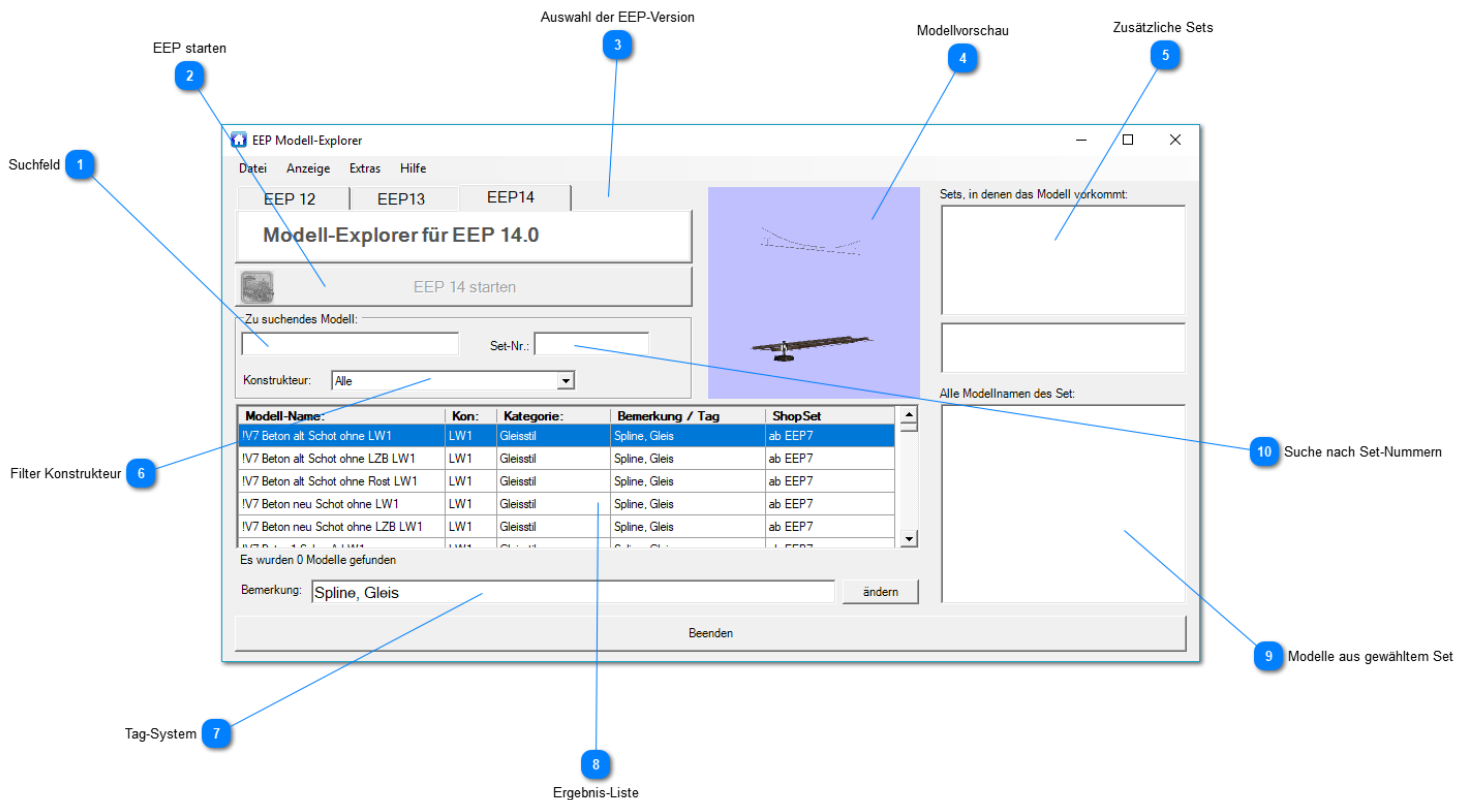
Auswahl der EEP-Version
3

EEP starten
2

Modellvorschau
4

Zusätzliche Sets
5

Suchfeld
1

EEP Modell-Explorer

Datei Anzeige Extras Hilfe

EEP 12 EEP13 EEP14

Modell-Explorer für EEP 14.0

EEP 14 starten

Zu suchendes Modell:

Set-Nr.:

Konstrukteur: Alle

Sets, in denen das Modell vorkommt:

Alle Modellnamen des Set:

| Modell-Name: | Kon: | Kategorie: | Bemerkung / Tag | ShopSet |
|---|---|---|---|---|
| !V7 Beton alt Schot ohne LW1 | LW1 | Gleisstil | Spline, Gleis | ab EEP7 |
| !V7 Beton alt Schot ohne LZB LW1 | LW1 | Gleisstil | Spline, Gleis | ab EEP7 |
| !V7 Beton alt Schot ohne Rost LW1 | LW1 | Gleisstil | Spline, Gleis | ab EEP7 |
| !V7 Beton neu Schot ohne LW1 | LW1 | Gleisstil | Spline, Gleis | ab EEP7 |
| !V7 Beton neu Schot ohne LZB LW1 | LW1 | Gleisstil | Spline, Gleis | ab EEP7 |
| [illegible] | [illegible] | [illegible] | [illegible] | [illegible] |

Es wurden 0 Modelle gefunden

Bemerkung: Spline, Gleis

ändern

Beenden

10 Suche nach Set-Nummern

Filter Konstrukteur
6

9 Modelle aus gewähltem Set

Tag-System
7

8
Ergebnis-Liste